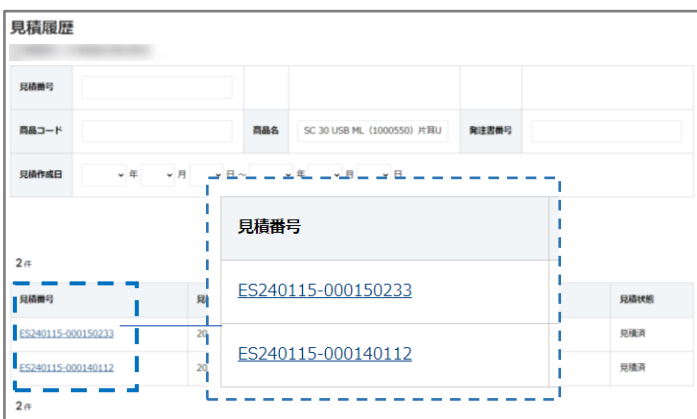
見積履歴

| 見積番号 | | | | | |
|---|---|---|---|---|---|
| 商品コード | | 商品名 | SC 30 USB ML（1000550）片耳U | 発注書番号 | |
| 見積作成日 | 年 月 日～ 年 月 日 | | | | |

2件

| 見積番号 | 見 | 見積状態 |
|---|---|---|
| ES240115-000150233 | 20 | 見積済 |
| ES240115-000140112 | 20 | 見積済 |

2件

| 見積番号 |
|---|
| ES240115-000150233 |
| ES240115-000140112 |